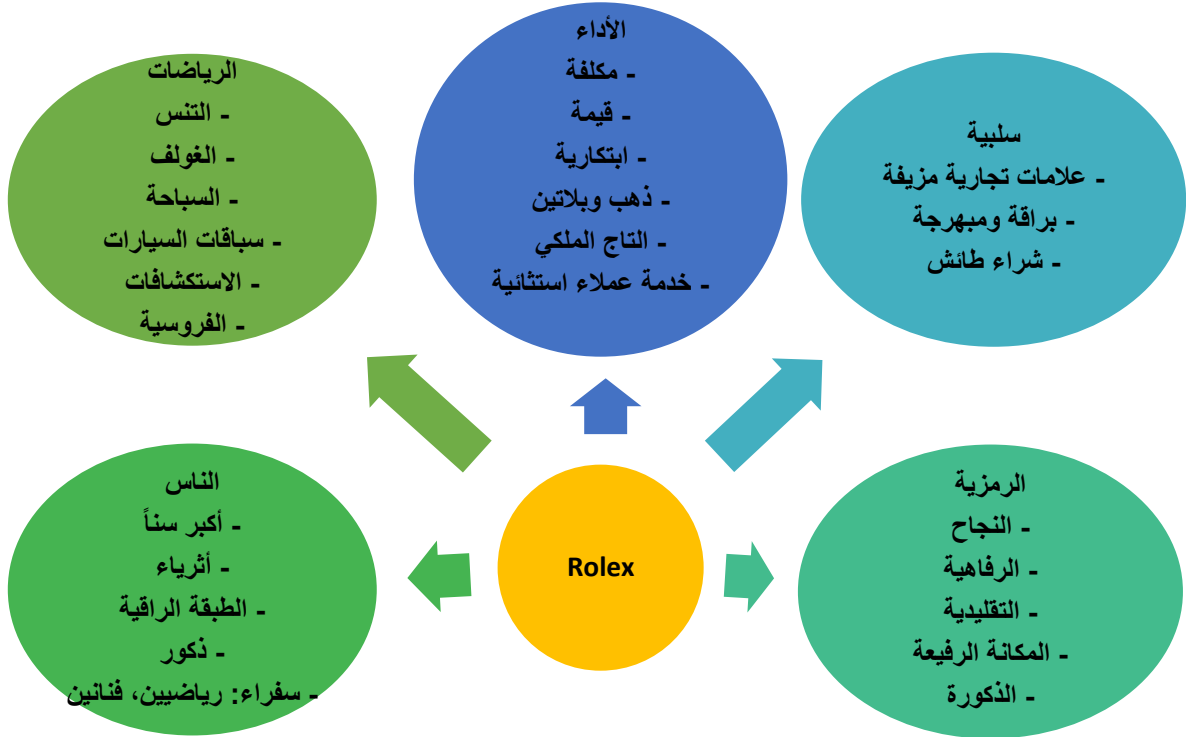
الأداء
- مكلفة
- قيمة
- ابتكارية
- ذهب وبلاتين
- التاج الملكي
- خدمة عملاء استثنائية

سلبية
- علامات تجارية مزيفة
- براقة ومبهرجة
- شراء طائش

الرياضات
- التنس
- الغولف
- السباحة
- سباقات السيارات
- الاستكشافات
- الفروسية

Rolex

الرمزية
- النجاح
- الرفاهية
- التقليدية
- المكانة الرفيعة
- الذكورة

الناس
- أكبر سناً
- أثرياء
- الطبقة الراقية
- ذكور
- سفراء: رياضيين، فنانين